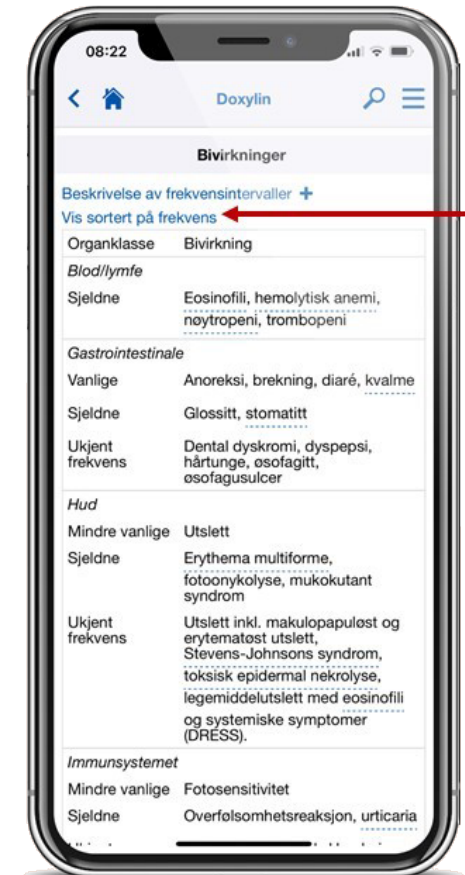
08:22

Doxylin

Bivirkninger

Beskrivelse av frekvensintervaller +

Vis sortert på frekvens

| Organklasse | Bivirkning |
|---|---|
| *Blod/lymfe* | |
| Sjeldne | Eosinofili, hemolytisk anemi, nøytropeni, trombopeni |
| *Gastrointestinale* | |
| Vanlige | Anoreksi, brekning, diaré, kvalme |
| Sjeldne | Glossitt, stomatitt |
| Ukjent frekvens | Dental dyskromi, dyspepsi, hårtunge, øsofagitt, øsofagusulcer |
| *Hud* | |
| Mindre vanlige | Utslett |
| Sjeldne | Erythema multiforme, fotoonykolyse, mukokutant syndrom |
| Ukjent frekvens | Utslett inkl. makulopapuløst og erytematøst utslett, Stevens-Johnsons syndrom, toksisk epidermal nekrolyse, legemiddelutslett med eosinofili og systemiske symptomer (DRESS). |
| *Immunsystemet* | |
| Mindre vanlige | Fotosensitivitet |
| Sjeldne | Overfølsomhetsreaksjon, urticaria |